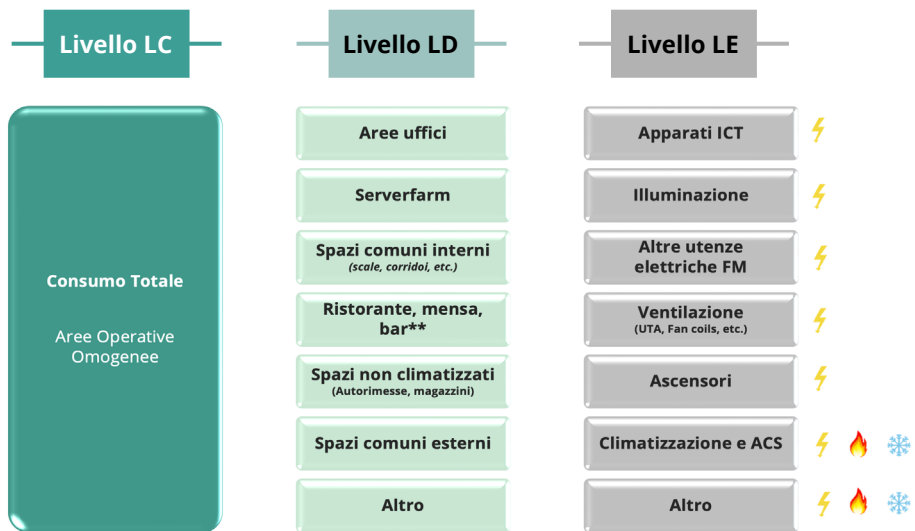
Livello LC

Livello LD

Livello LE

Consumo Totale

Aree Operative Omogenee

Aree uffici

Serverfarm

Spazi comuni interni
(scale, corridoi, etc.)

Ristorante, mensa, bar**

Spazi non climatizzati
(Autorimesse, magazzini)

Spazi comuni esterni

Altro

Apparati ICT

Illuminazione

Altre utenze elettriche FM

Ventilazione
(UTA, Fan coils, etc.)

Ascensori

Climatizzazione e ACS

Altro